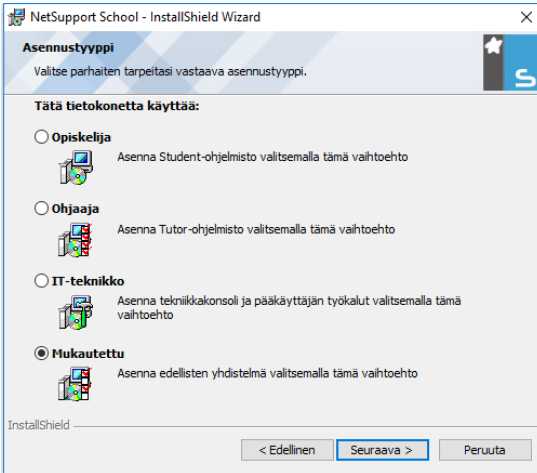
NetSupport School - InstallShield Wizard

×

Asennustyyppi

Valitse parhaiten tarpeitasi vastaava asennustyyppi.

S

Tätä tietokonetta käyttää:

Opiskelija

Asenna Student-ohjelmisto valitsemalla tämä vaihtoehto

Ohjaaja

Asenna Tutor-ohjelmisto valitsemalla tämä vaihtoehto

IT-teknikko

Asenna tekniikkakonsoli ja pääkäyttäjän työkalut valitsemalla tämä vaihtoehto

Mukautettu

Asenna edellisten yhdistelmä valitsemalla tämä vaihtoehto

InstallShield

< Edellinen

Seuraava >

Peruuta